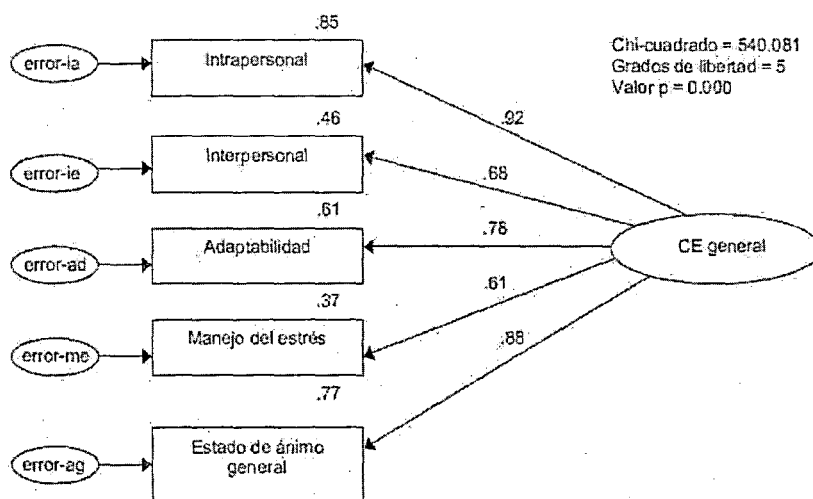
.85

error-ia

Intrapersonal

Chi-cuadrado = 540.081
Grados de libertad = 5
Valor p = 0.000

.92

.46

error-ie

Interpersonal

.68

.61

error-ad

Adaptabilidad

.78

CE general

.37

.61

error-me

Manejo del estrés

.88

.77

error-ag

Estado de ánimo general